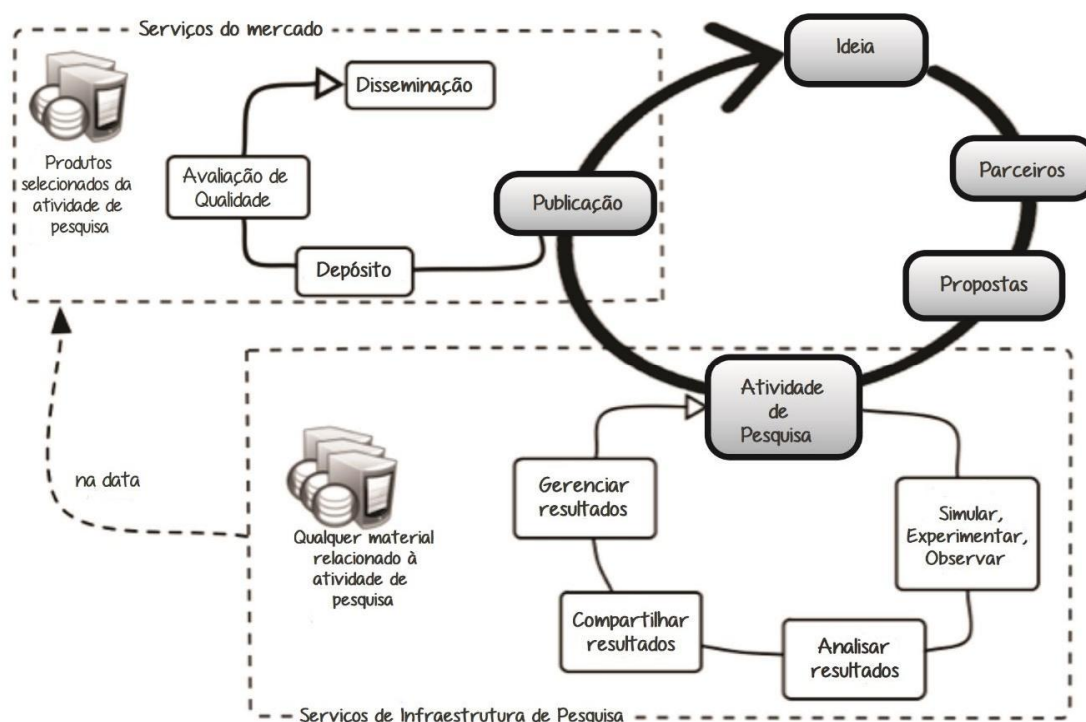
Serviços do mercado

Produtos selecionados da atividade de pesquisa

Disseminação

Avaliação de Qualidade

Depósito

Publicação

Ideia

Parceiros

Propostas

Atividade de Pesquisa

na data

Qualquer material relacionado à atividade de pesquisa

Gerenciar resultados

Simular, Experimentar, Observar

Compartilhar resultados

Analisar resultados

Serviços de Infraestrutura de Pesquisa